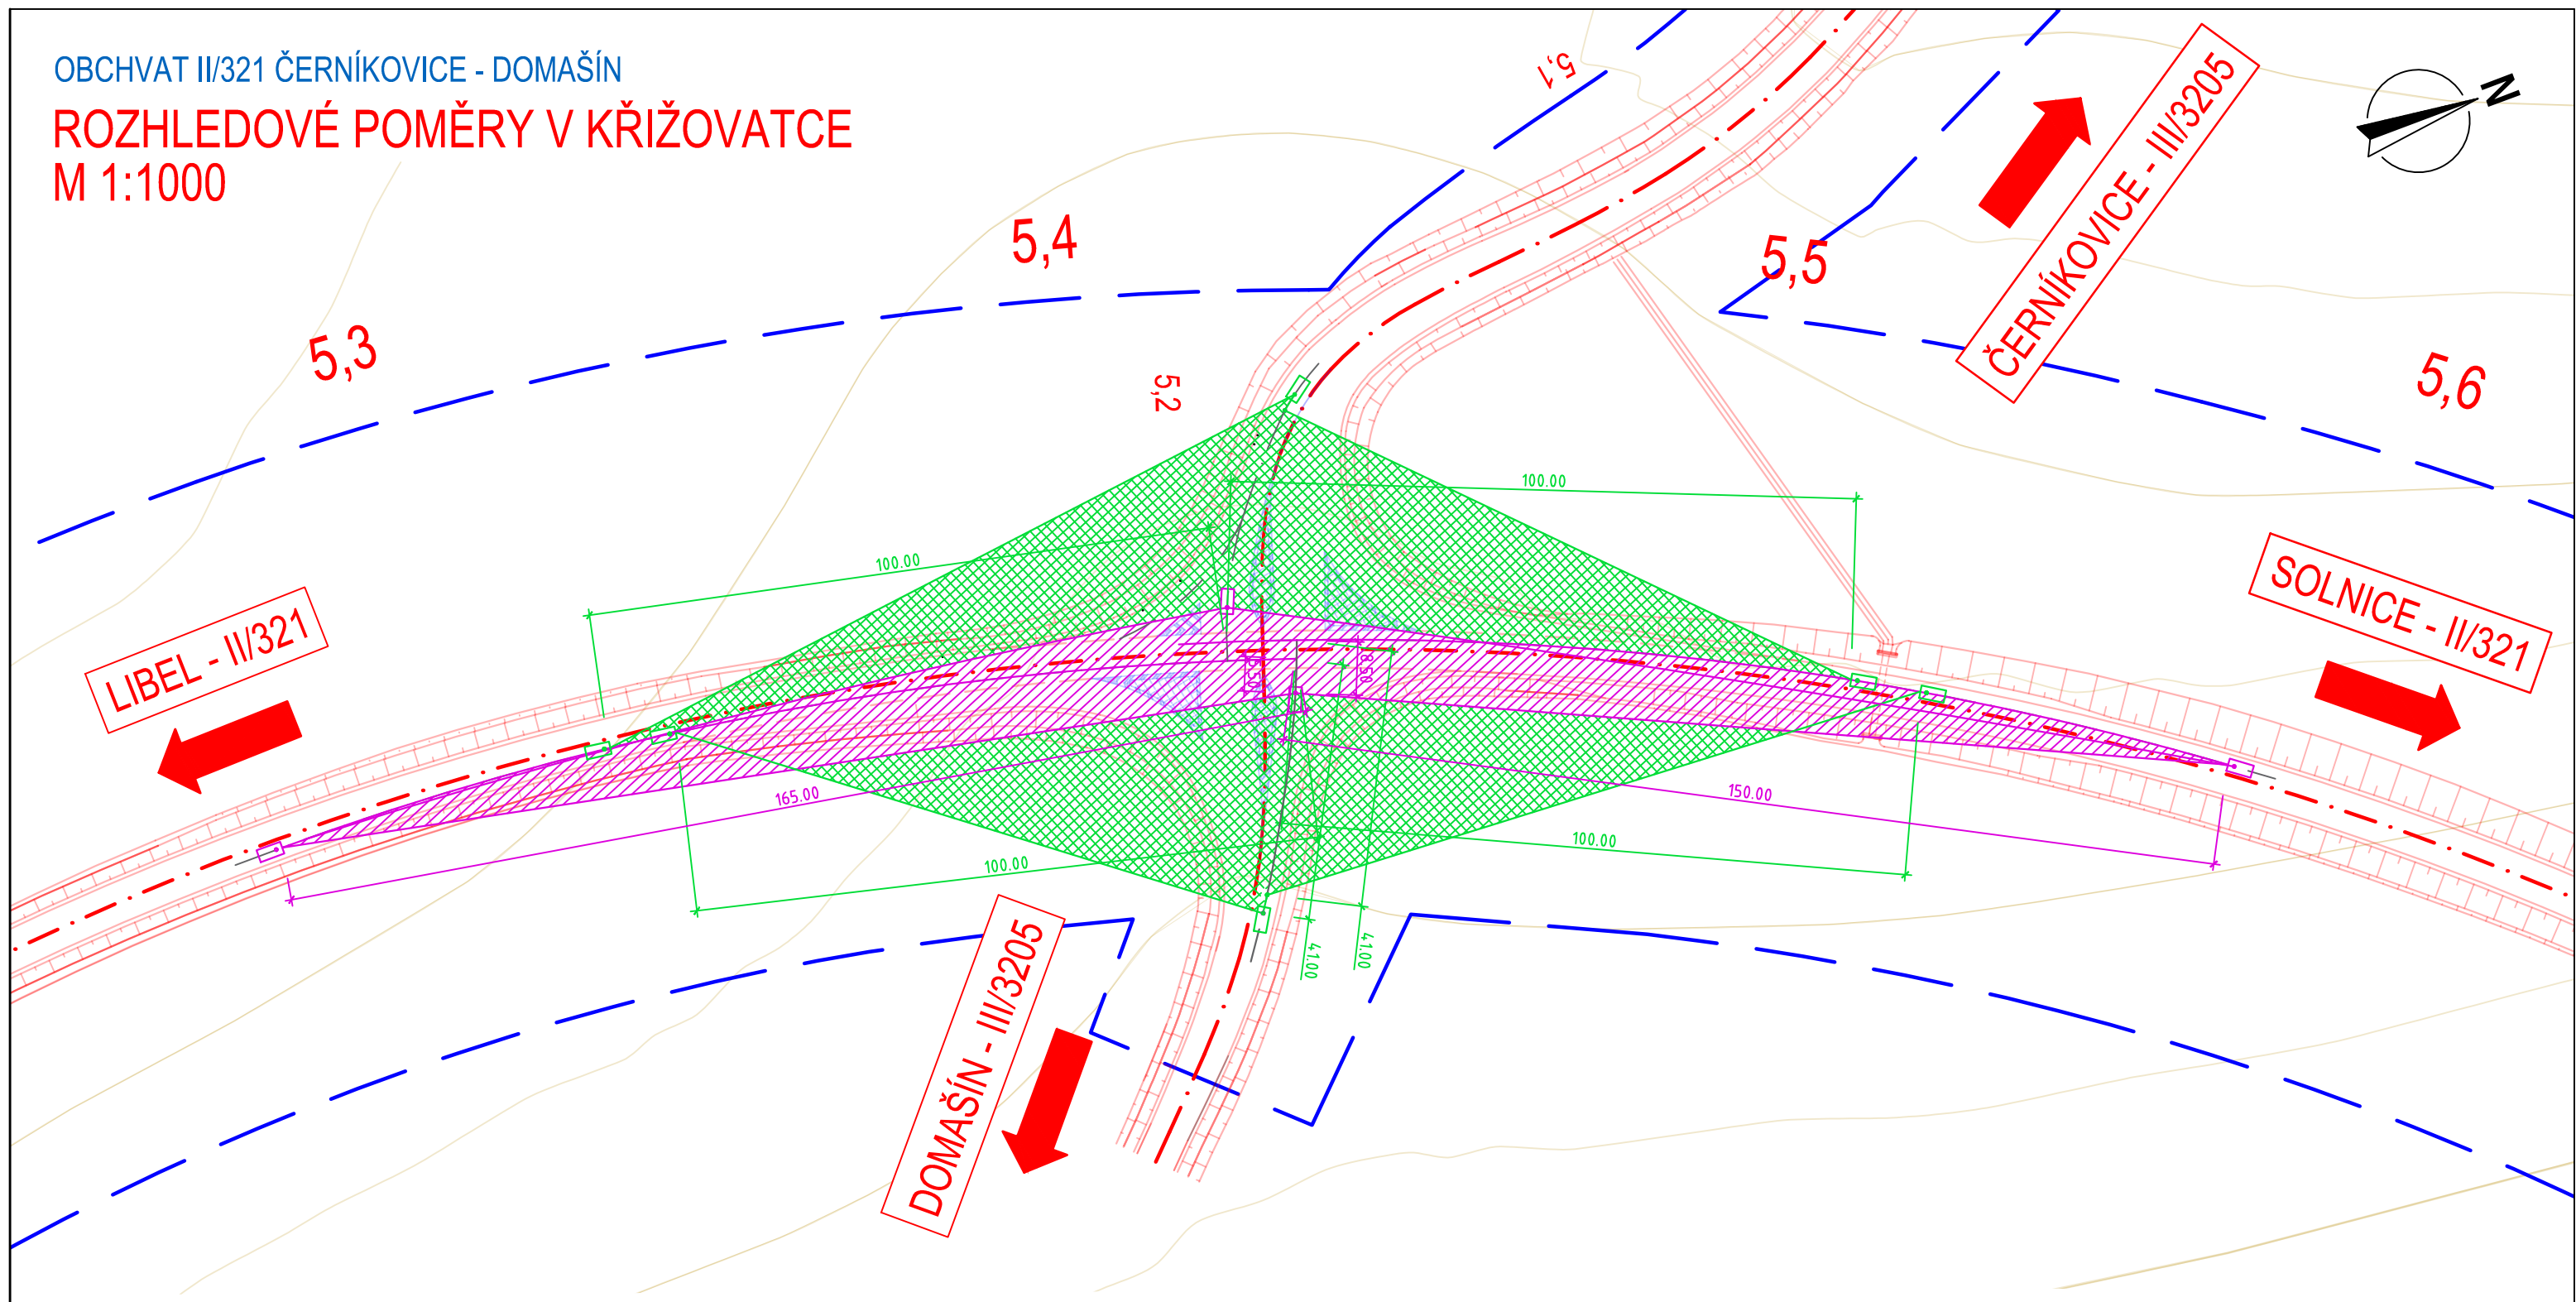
OBCHVAT II/321 ČERNÍKOVICE - DOMAŠÍN
ROZHLEDOVÉ POMĚRY V KŘIŽOVATCE
M 1:1000

5,1
5,4
5,5
ČERNÍKOVICE - III/3205
N
5,3
5,2
5,6
100.00
100.00
SOLNICE - II/321
LIBEL - II/321
6.50
8.50
165.00
150.00
100.00
100.00
41.00
41.00
DOMAŠÍN - III/3205